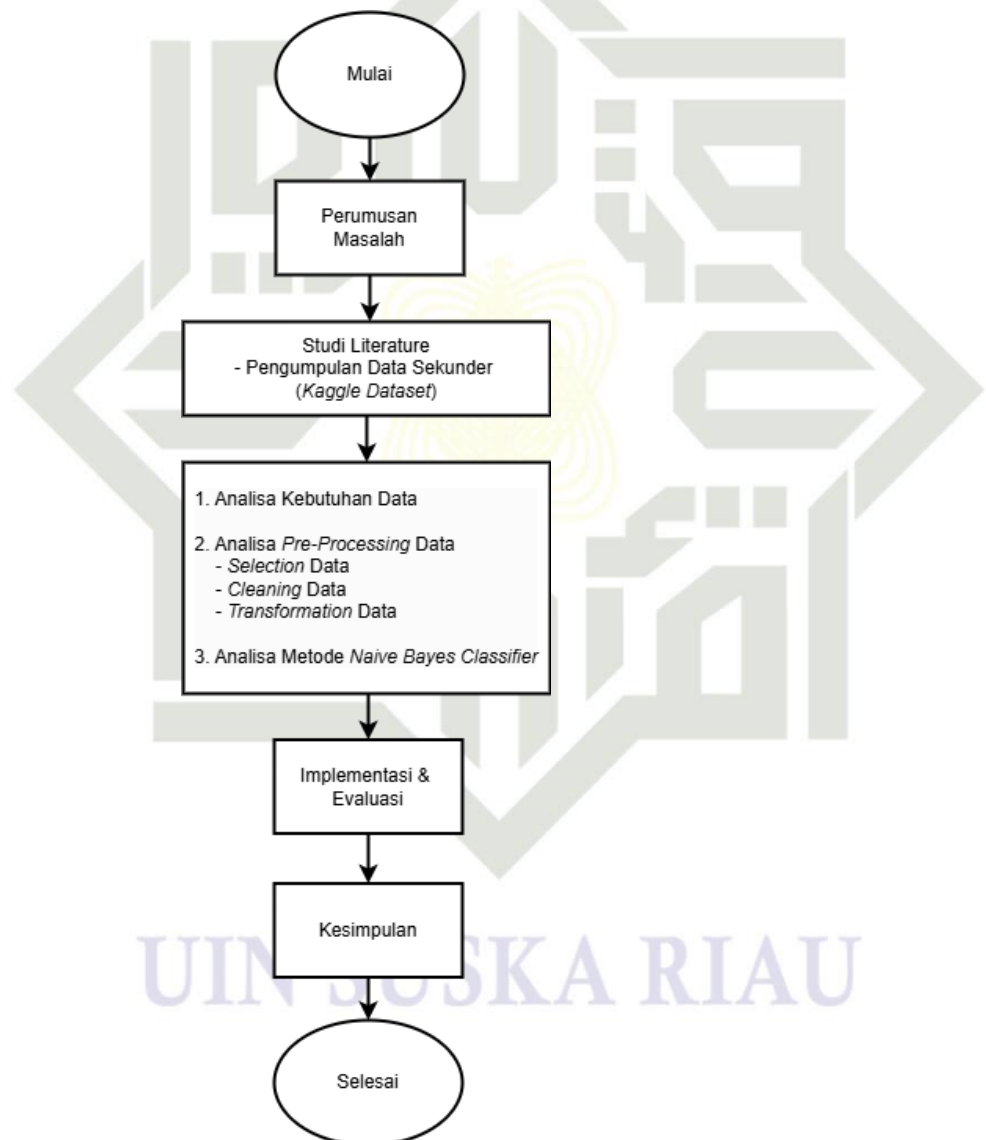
Mulai

Perumusan Masalah

Studi Literature
- Pengumpulan Data Sekunder
(Kaggle Dataset)

1. Analisa Kebutuhan Data

2. Analisa Pre-Processing Data
- Selection Data
- Cleaning Data
- Transformation Data

3. Analisa Metode Naive Bayes Classifier

Implementasi & Evaluasi

Kesimpulan

Selesai

UIN SUSKA RIAU